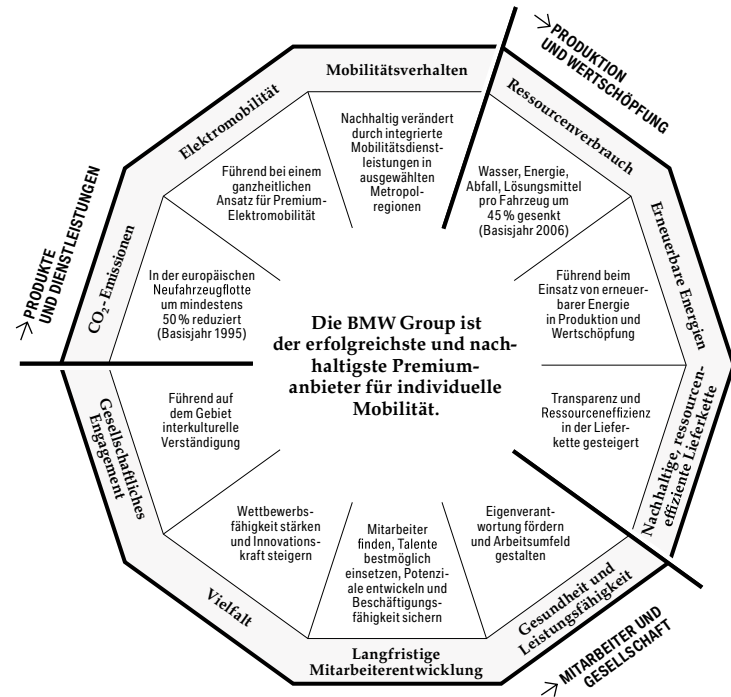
> PRODUKTION UND WERTSCHÖPFUNG

> PRODUKTE UND DIENSTLEISTUNGEN

> MITARBEITER UND GESELLSCHAFT

Mobilitätsverhalten

Nachhaltig verändert durch integrierte Mobilitätsdienstleistungen in ausgewählten Metropolregionen

Ressourcenverbrauch

Wasser, Energie, Abfall, Lösungsmittel pro Fahrzeug um 45 % gesenkt (Basisjahr 2006)

Erneuerbare Energien

Führend beim Einsatz von erneuerbarer Energie in Produktion und Wertschöpfung

Nachhaltige, ressourceneffiziente Lieferkette

Transparenz und Ressourceneffizienz in der Lieferkette gesteigert

Gesundheit und Leistungsfähigkeit

Eigenverantwortung fördern und Arbeitsumfeld gestalten

Langfristige Mitarbeiterentwicklung

Mitarbeiter finden, Talente bestmöglich einsetzen, Potenziale entwickeln und Beschäftigungsfähigkeit sichern

Vielfalt

Wettbewerbsfähigkeit stärken und Innovationskraft steigern

Gesellschaftliches Engagement

Führend auf dem Gebiet interkulturelle Verständigung

$CO_2$-Emissionen

In der europäischen Neufahrzeugflotte um mindestens 50 % reduziert (Basisjahr 1995)

Elektromobilität

Führend bei einem ganzheitlichen Ansatz für Premium-Elektromobilität

Die BMW Group ist der erfolgreichste und nachhaltigste Premiumanbieter für individuelle Mobilität.